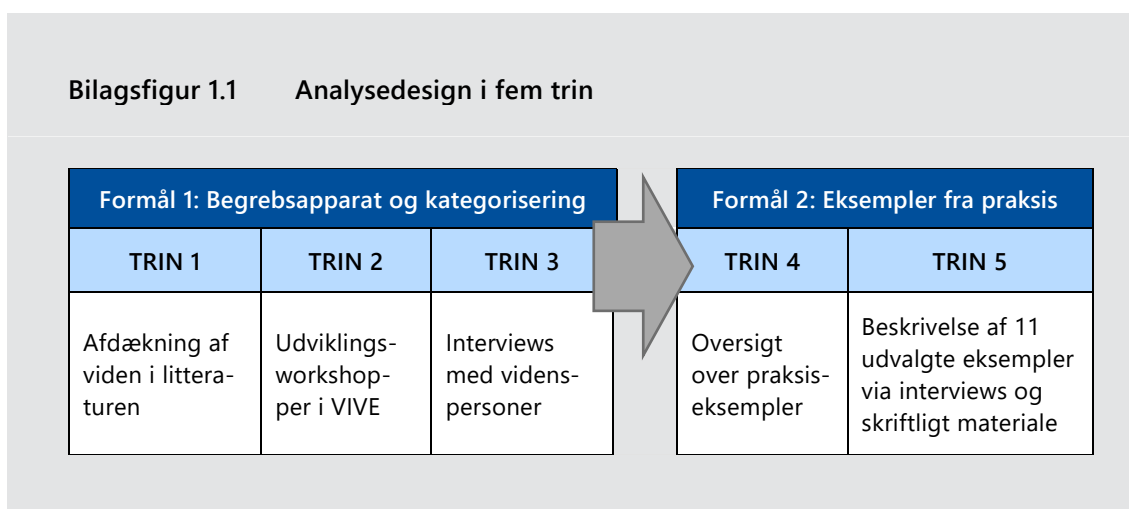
Bilagsfigur 1.1 Analysedesign i fem trin

| Formål 1: Begrebsapparat og kategorisering | | |
|---|---|---|
| TRIN 1 | TRIN 2 | TRIN 3 |
| Afdækning af viden i litteraturen | Udviklingsworkshopper i VIVE | Interviews med vidensPpersoner |

| Formål 2: Eksempler fra praksis | |
|---|---|
| TRIN 4 | TRIN 5 |
| Oversigt over praksiseksempler | Beskrivelse af 11 udvalgte eksempler via interviews og skriftligt materiale |